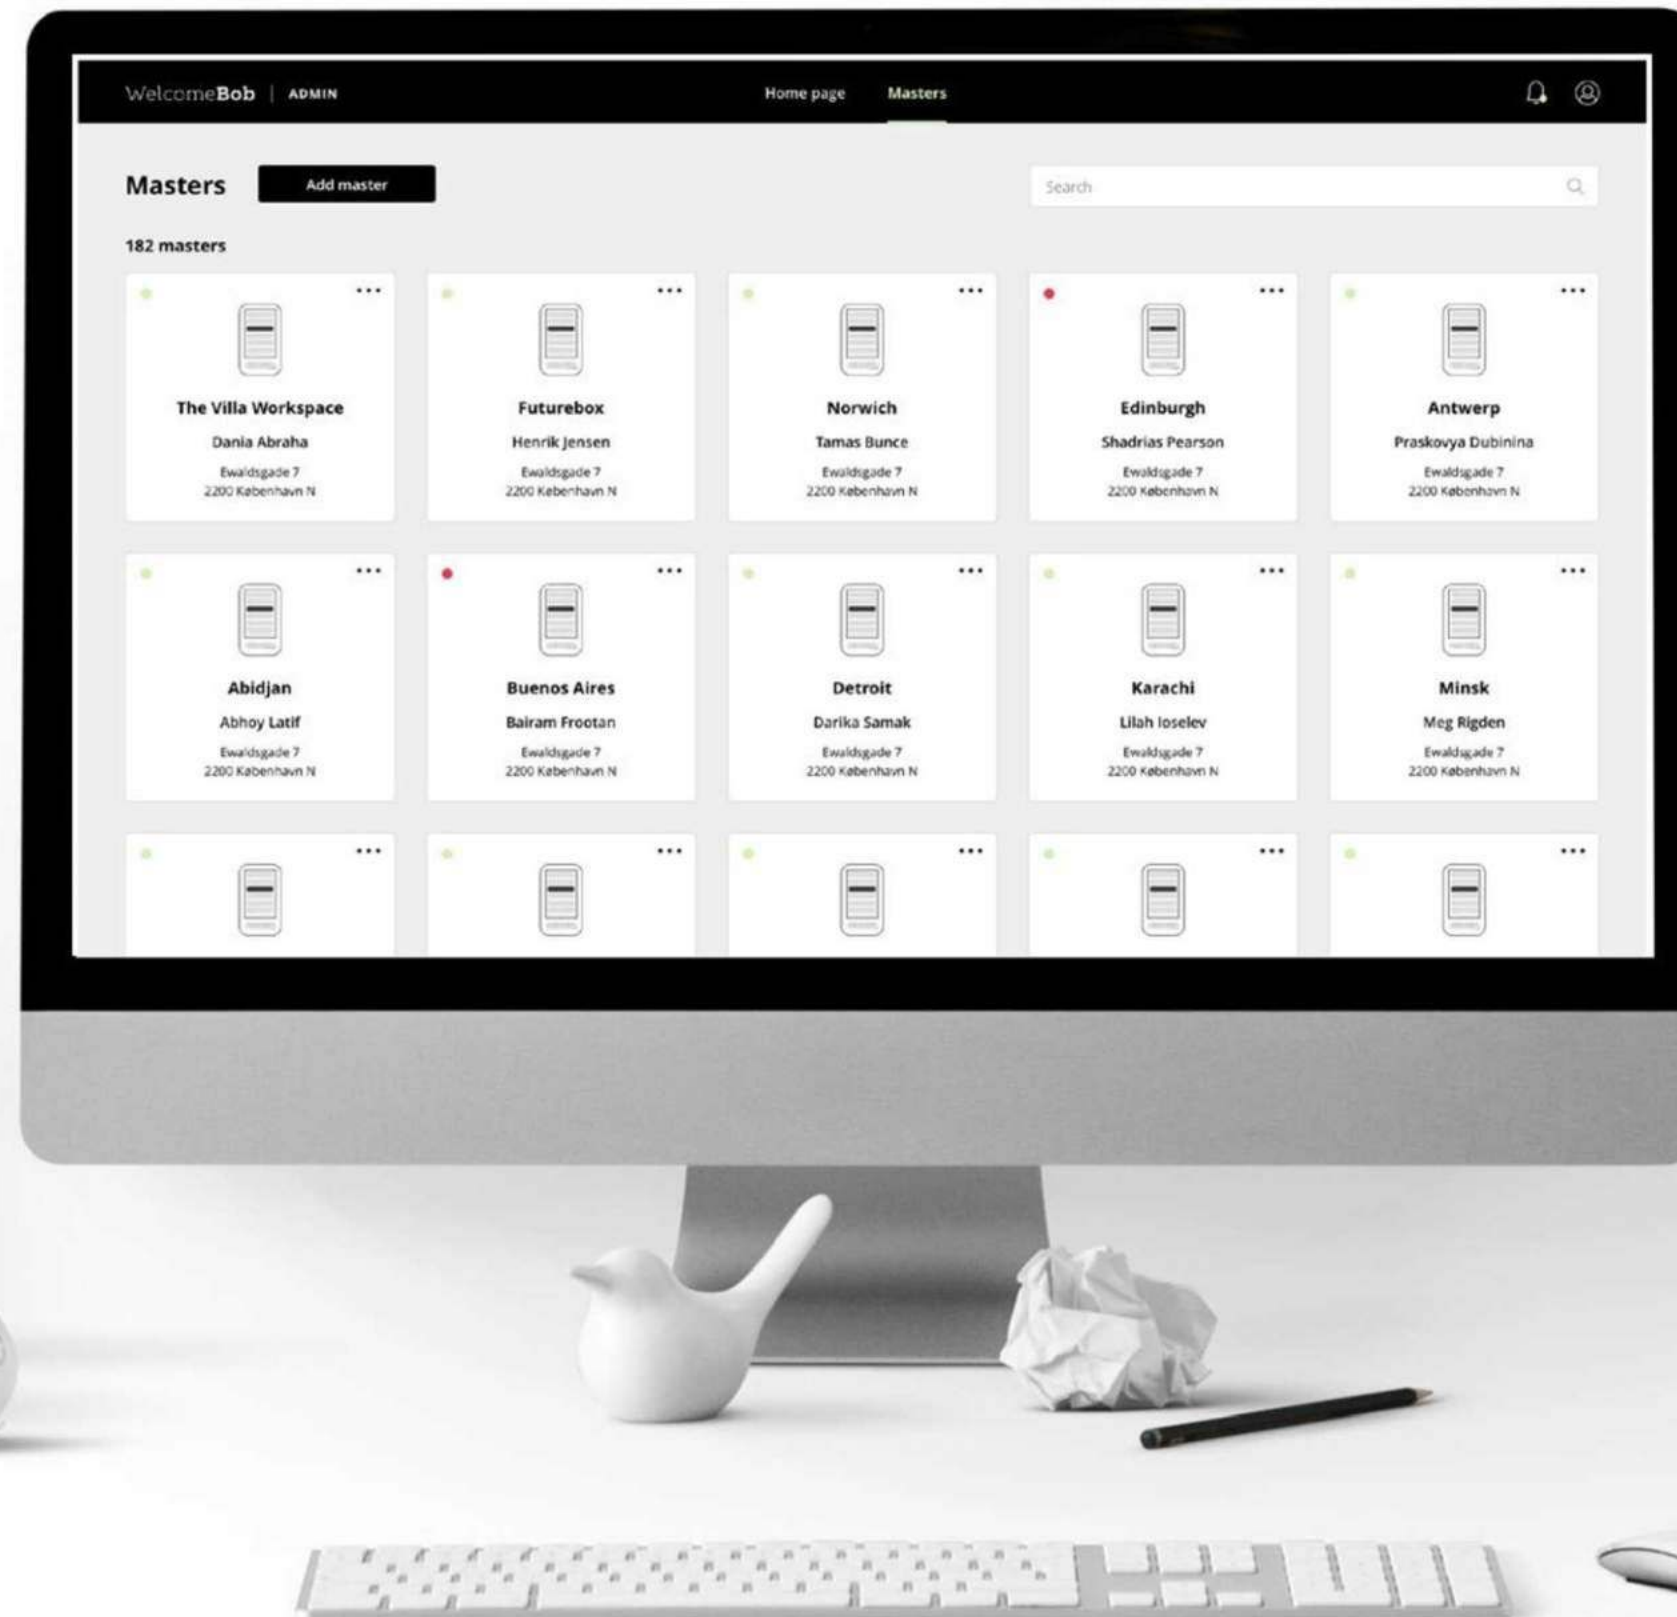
WelcomeBob | ADMIN

Home page Masters

Masters

Add master

Search

182 masters

The Villa Workspace
Dania Abraha
Ewaldsgade 7
2200 København N

Futurebox
Henrik Jensen
Ewaldsgade 7
2200 København N

Norwich
Tamas Bunce
Ewaldsgade 7
2200 København N

Edinburgh
Shadrias Pearson
Ewaldsgade 7
2200 København N

Antwerp
Praskovya Dubinina
Ewaldsgade 7
2200 København N

Abidjan
Abhoy Latif
Ewaldsgade 7
2200 København N

Buenos Aires
Bairam Frootan
Ewaldsgade 7
2200 København N

Detroit
Darika Samak
Ewaldsgade 7
2200 København N

Karachi
Lilah Ioselev
Ewaldsgade 7
2200 København N

Minsk
Meg Rigden
Ewaldsgade 7
2200 København N